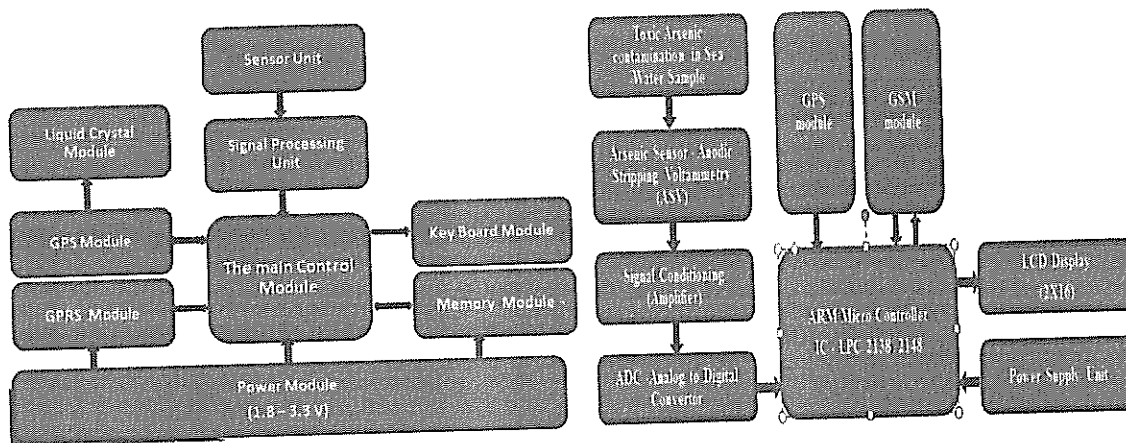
Sensor Unit

Liquid Crystal Module

Signal Processing Unit

GPS Module

The main Control Module

Key Board Module

GPRS Module

Memory Module

Power Module (1.8 – 3.3 V)

Toxic Arsenic contamination in Sea Water Sample

GPS module

GSM module

Arsenic Sensor - Anodic Stripping Voltammetry (ASV)

Signal Conditioning (Amplifier)

ARM Micro Controller IC : LPC 2138/2148

LCD Display (2X16)

ADC Analog to Digital Convertor

Power Supply Unit